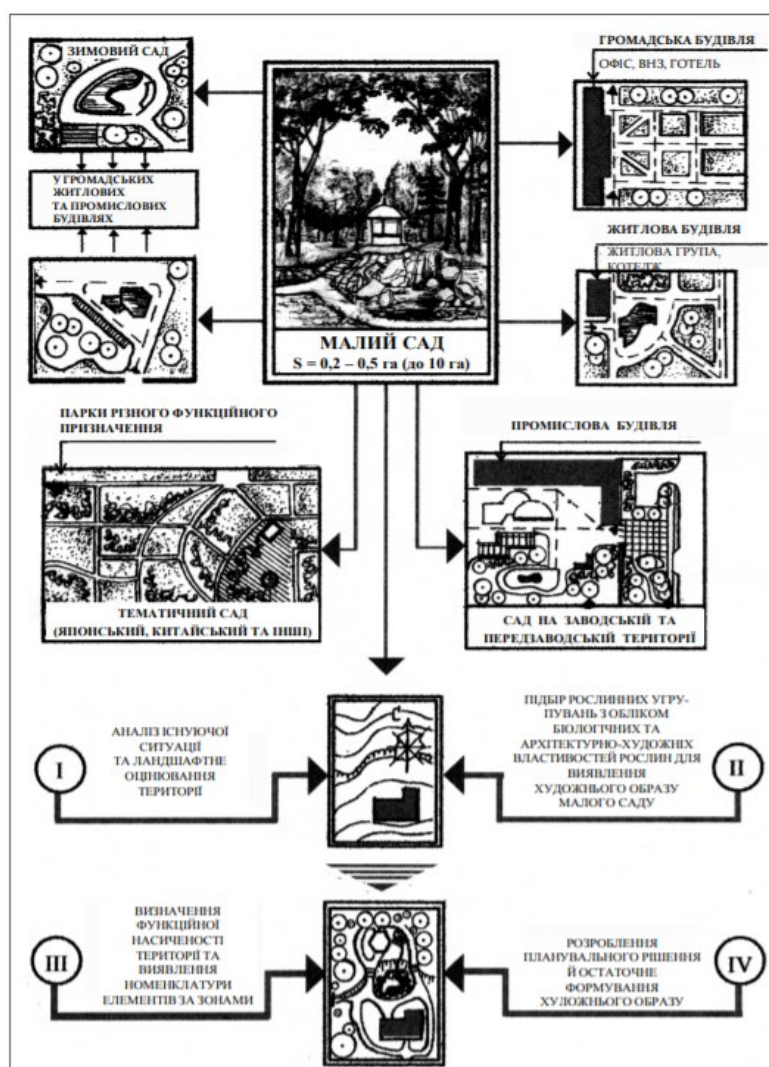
ЗИМОВИЙ САД

У ГРОМАДСЬКИХ ЖИТЛОВИХ ТА ПРОМИСЛОВИХ БУДІВЛЯХ

МАЛИЙ САД
S = 0,2 – 0,5 га (до 10 га)

ГРОМАДСЬКА БУДІВЛЯ
ОФІС, ВНЗ, ГОТЕЛЬ

ЖИТЛОВА БУДІВЛЯ
ЖИТЛОВА ГРУПА, КОТЕДЖ

ПАРКИ РІЗНОГО ФУНКЦІЙНОГО ПРИЗНАЧЕННЯ

ТЕМАТИЧНИЙ САД (ЯПОНСЬКИЙ, КИТАЙСЬКИЙ ТА ІНШІ)

ПРОМИСЛОВА БУДІВЛЯ

САД НА ЗАВОДСЬКІЙ ТА ПЕРЕДЗАВОДСЬКІЙ ТЕРИТОРІЇ

I

АНАЛІЗ ІСНУЮЧОЇ СИТУАЦІЇ ТА ЛАНДШАФТНЕ ОЦІНЮВАННЯ ТЕРИТОРІЇ

ПІДБІР РОСЛИННИХ УГРУПУВАНЬ З ОБЛІКОМ БІОЛОГІЧНИХ ТА АРХІТЕКТУРНО-ХУДОЖНІХ ВЛАСТИВОСТЕЙ РОСЛИН ДЛЯ ВИЯВЛЕННЯ ХУДОЖНЬОГО ОБРАЗУ МАЛОГО САДУ

II

III

ВИЗНАЧЕННЯ ФУНКЦІЙНОЇ НАСИЧЕНОСТІ ТЕРИТОРІЇ ТА ВИЯВЛЕННЯ НОМЕНКЛАТУРИ ЕЛЕМЕНТІВ ЗА ЗОНАМИ

РОЗРОБЛЕННЯ ПЛАНУВАЛЬНОГО РІШЕННЯ Й ОСТАТОЧНЕ ФОРМУВАННЯ ХУДОЖНЬОГО ОБРАЗУ

IV